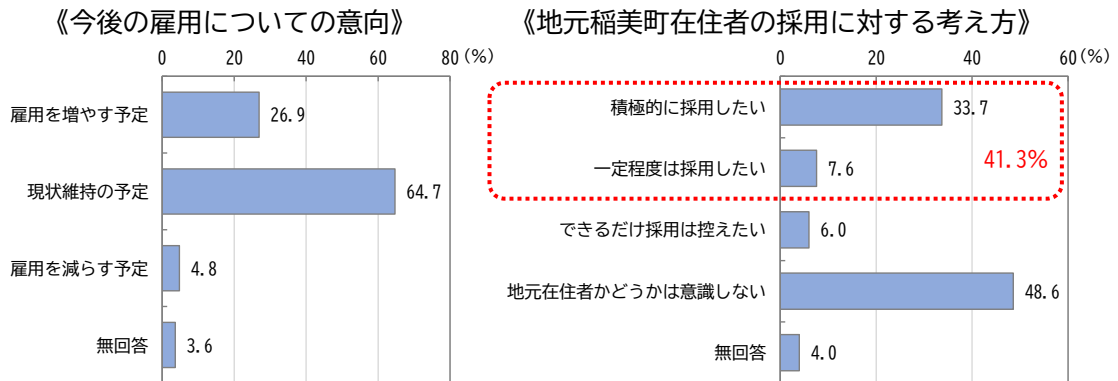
《今後の雇用についての意向》

0 20 40 60 80 (%)

雇用を増やす予定 26.9

現状維持の予定 64.7

雇用を減らす予定 4.8

無回答 3.6

《地元稲美町在住者の採用に対する考え方》

0 20 40 60 (%)

積極的に採用したい 33.7

一定程度は採用したい 7.6

41.3%

できるだけ採用は控えたい 6.0

地元在住者かどうかは意識しない 48.6

無回答 4.0